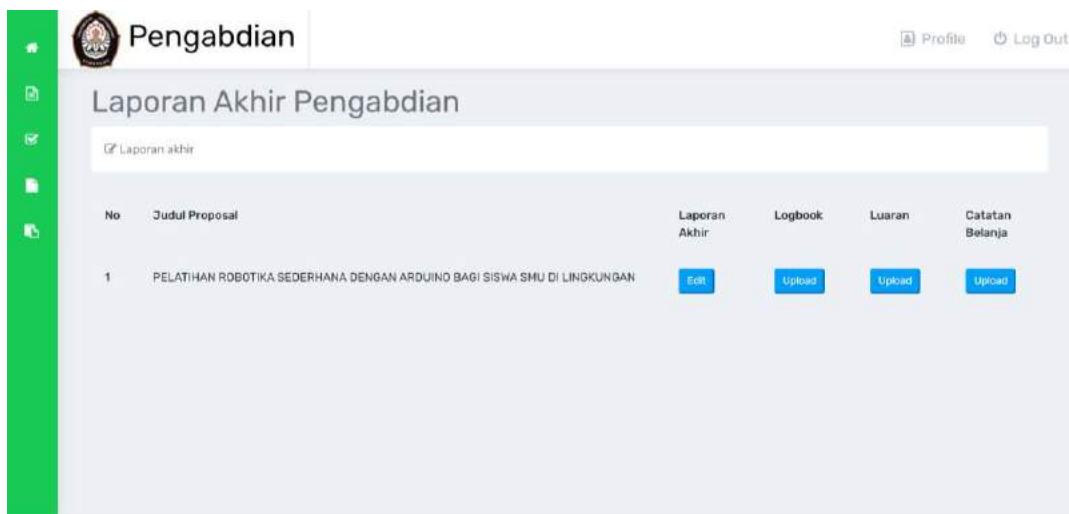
Pengabdian

Profile Log Out

Laporan Akhir Pengabdian

Laporan akhir

| No | Judul Proposal | Laporan Akhir | Logbook | Luaran | Catatan Belanja |
|---|---|---|---|---|---|
| 1 | PELATIHAN ROBOTIKA SEDERHANA DENGAN ARDUINO BAGI SISWA SMU DI LINGKUNGAN | Edit | Upload | Upload | Upload |